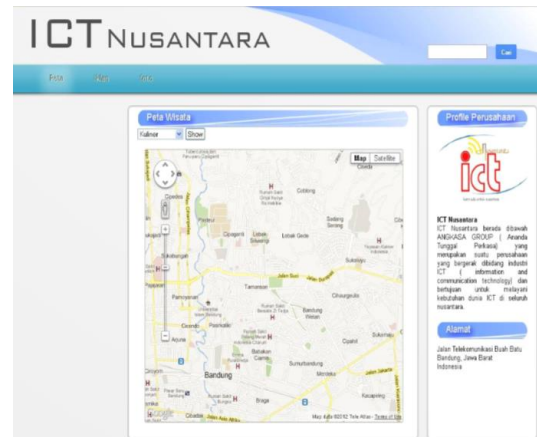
ICT NUSANTARA

Cari

Peta Wisata

Kuliner Show

Map Satellite

Bandung

Tamansari

Cidadap

Coblong

Cicadas

Cibeunying

Sukaluyu

Cikutra

Kiaracondong

Sumurbandung

Cibangkong

Map data ©2012 Tele Atlas - Terms of Use

Profile Perusahaan

ict

ICT Nusantara
ICT Nusantara berada dibawah ANGKASA GROUP ( Ananda Tunggal Perkasa) yang merupakan suatu perusahaan yang bergerak dibidang industri ICT ( information and communication technology) dan bertujuan untuk melayani kebutuhan dunia ICT di seluruh nusantara.

Alamat

Jalan Telekomunikasi Buah Batu Bandung, Jawa Barat Indonesia